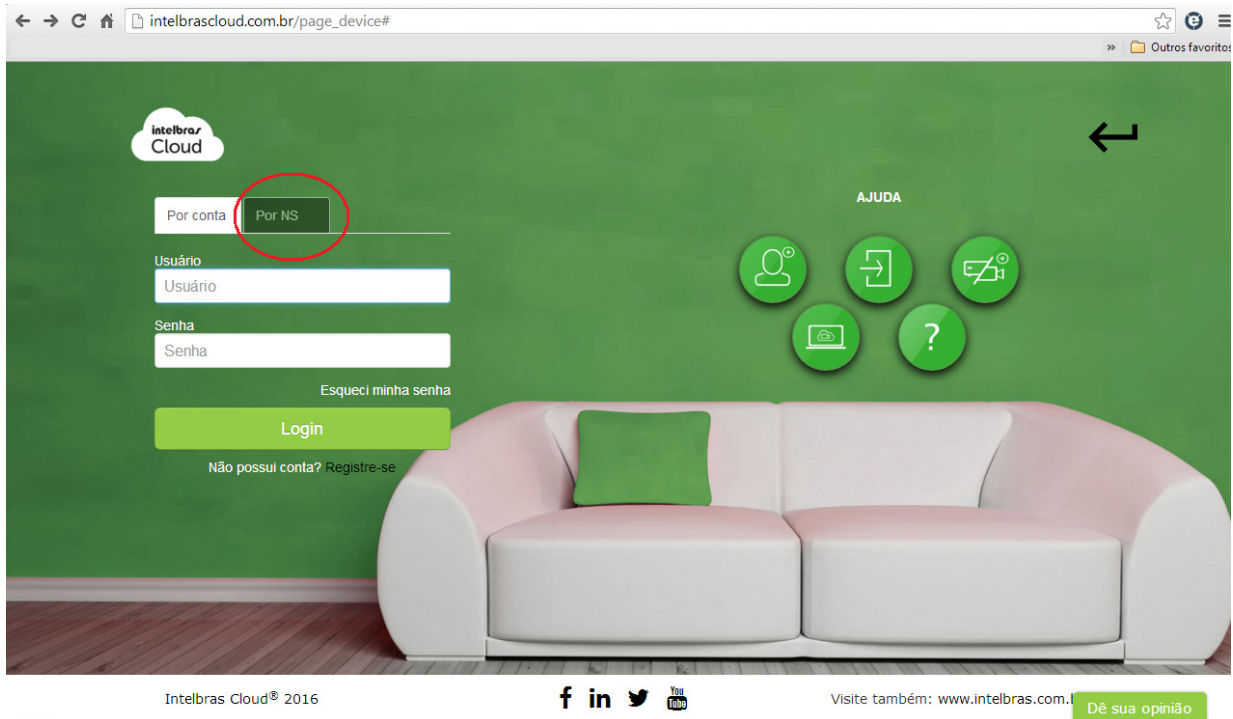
intelbrascloud.com.br/page_device#

» Outros favoritos

intelbras Cloud

Por conta
Por NS

Usuário
Usuário

Senha
Senha

Esqueci minha senha

Login

Não possui conta? Registre-se

AJUDA

?

Intelbras Cloud® 2016

f in You Tube

Visite também: www.intelbras.com.b

Dê sua opinião